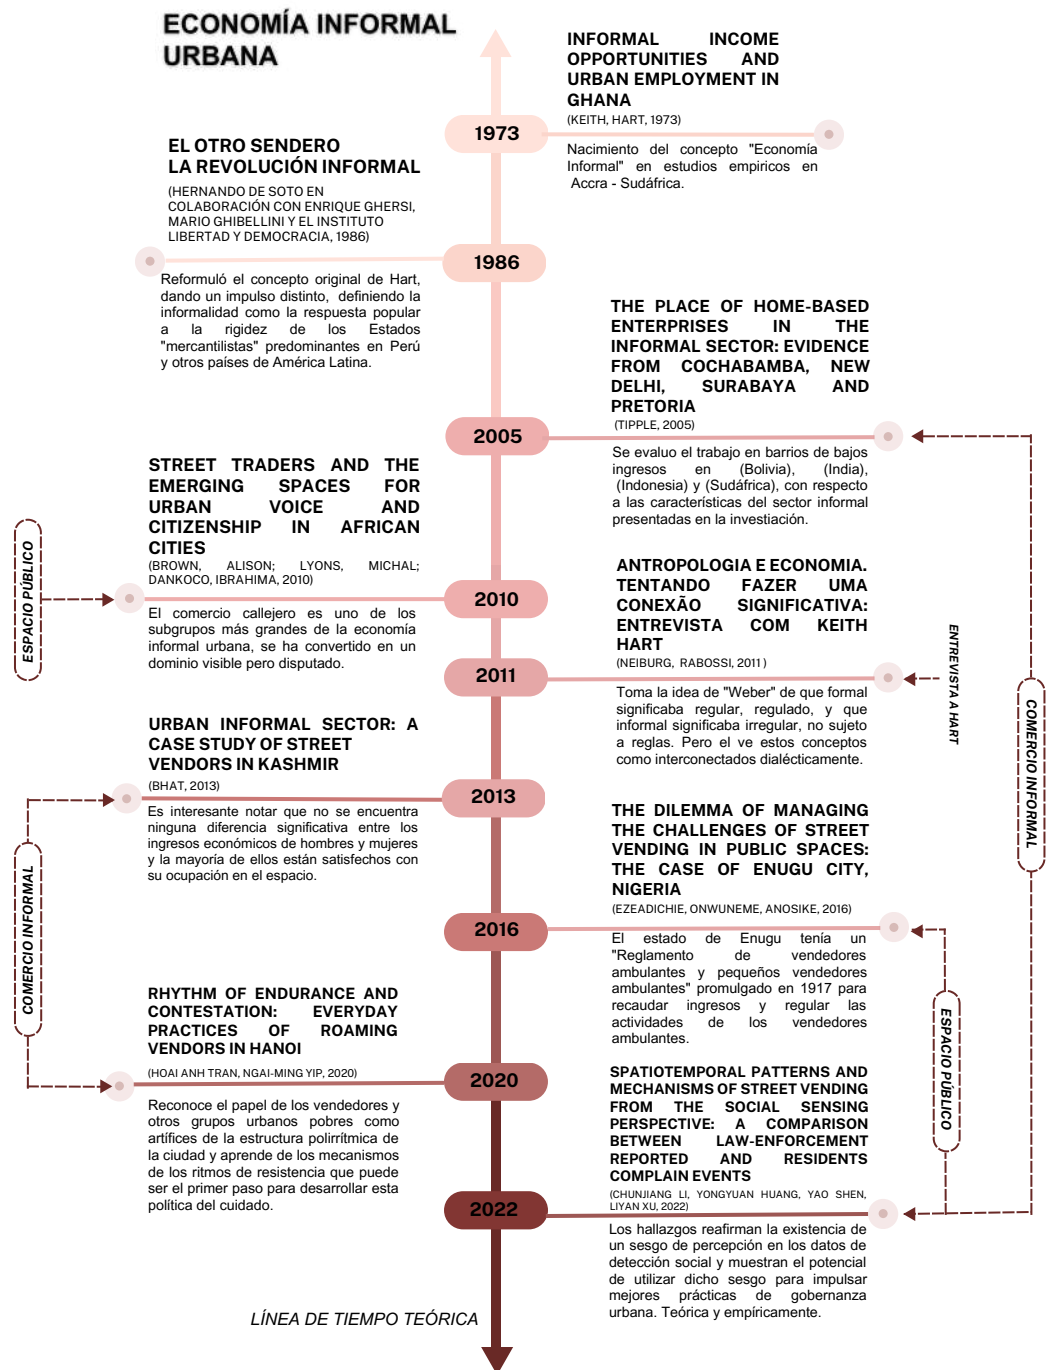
ECONOMÍA INFORMAL URBANA

INFORMAL INCOME OPPORTUNITIES AND URBAN EMPLOYMENT IN GHANA
(KEITH, HART, 1973)

1973

Nacimiento del concepto "Economía Informal" en estudios empiricos en Accra - Sudáfrica.

EL OTRO SENDERO
LA REVOLUCIÓN INFORMAL
(HERNANDO DE SOTO EN COLABORACIÓN CON ENRIQUE GHERSI, MARIO GHIBELLINI Y EL INSTITUTO LIBERTAD Y DEMOCRACIA, 1986)

1986

Reformuló el concepto original de Hart, dando un impulso distinto, definiendo la informalidad como la respuesta popular a la rigidez de los Estados "mercantilistas" predominantes en Perú y otros países de América Latina.

THE PLACE OF HOME-BASED ENTERPRISES IN THE INFORMAL SECTOR: EVIDENCE FROM COCHABAMBA, NEW DELHI, SURABAYA AND PRETORIA
(TIPPLE, 2005)

2005

Se evaluo el trabajo en barrios de bajos ingresos en (Bolivia), (India), (Indonesia) y (Sudáfrica), con respecto a las características del sector informal presentadas en la investigación.

STREET TRADERS AND THE EMERGING SPACES FOR URBAN VOICE AND CITIZENSHIP IN AFRICAN CITIES
(BROWN, ALISON; LYONS, MICHAL; DANKOCO, IBRAHIMA, 2010)

ESPACIO PÚBLICO

2010

El comercio callejero es uno de los subgrupos más grandes de la economía informal urbana, se ha convertido en un dominio visible pero disputado.

ANTROPOLOGIA E ECONOMIA. TENTANDO FAZER UMA CONEXÃO SIGNIFICATIVA: ENTREVISTA COM KEITH HART
(NEIBURG, RABOSSI, 2011)

2011

ENTREVISTA A HART

Toma la idea de "Weber" de que formal significaba regular, regulado, y que informal significaba irregular, no sujeto a reglas. Pero el ve estos conceptos como interconectados dialécticamente.

COMERCIO INFORMAL

URBAN INFORMAL SECTOR: A CASE STUDY OF STREET VENDORS IN KASHMIR
(BHAT, 2013)

2013

Es interesante notar que no se encuentra ninguna diferencia significativa entre los ingresos económicos de hombres y mujeres y la mayoría de ellos están satisfechos con su ocupación en el espacio.

COMERCIO INFORMAL

THE DILEMMA OF MANAGING THE CHALLENGES OF STREET VENDING IN PUBLIC SPACES: THE CASE OF ENUGU CITY, NIGERIA
(EZEADICHIE, ONWUNEME, ANOSIKE, 2016)

2016

El estado de Enugu tenía un "Reglamento de vendedores ambulantes y pequeños vendedores ambulantes" promulgado en 1917 para recaudar ingresos y regular las actividades de los vendedores ambulantes.

ESPACIO PÚBLICO

RHYTHM OF ENDURANCE AND CONTESTATION: EVERYDAY PRACTICES OF ROAMING VENDORS IN HANOI
(HOAI ANH TRAN, NGAI-MING YIP, 2020)

2020

Reconoce el papel de los vendedores y otros grupos urbanos pobres como artífices de la estructura polirrítmica de la ciudad y aprende de los mecanismos de los ritmos de resistencia que puede ser el primer paso para desarrollar esta política del cuidado.

SPATIOTEMPORAL PATTERNS AND MECHANISMS OF STREET VENDING FROM THE SOCIAL SENSING PERSPECTIVE: A COMPARISON BETWEEN LAW-ENFORCEMENT REPORTED AND RESIDENTS COMPLAIN EVENTS
(CHUNJIANG LI, YONGYUAN HUANG, YAO SHEN, LIYAN XU, 2022)

2022

Los hallazgos reafirman la existencia de un sesgo de percepción en los datos de detección social y muestran el potencial de utilizar dicho sesgo para impulsar mejores prácticas de gobernanza urbana. Teórica y empíricamente.

LÍNEA DE TIEMPO TEÓRICA